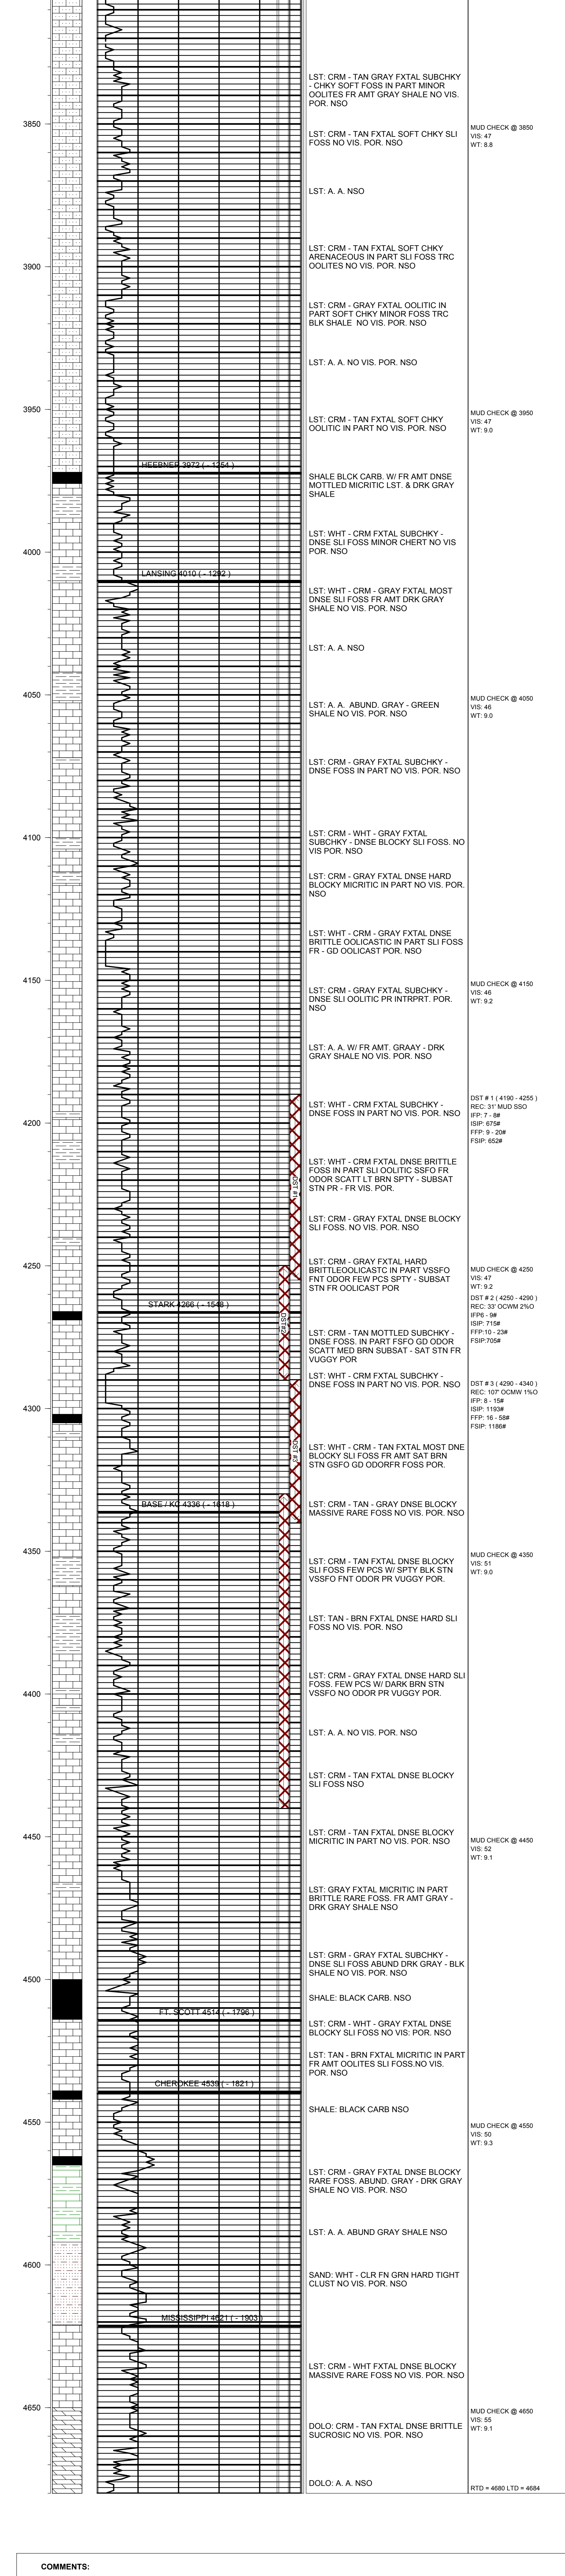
3850

LST: CRM - TAN GRAY FXTAL SUBCHKY - CHKY SOFT FOSS IN PART MINOR OOLITES FR AMT GRAY SHALE NO VIS. POR. NSO

LST: CRM - TAN FXTAL SOFT CHKY SLI FOSS NO VIS. POR. NSO

MUD CHECK @ 3850
VIS: 47
WT: 8.8

LST: A. A. NSO

3900

LST: CRM - TAN FXTAL SOFT CHKY ARENACEOUS IN PART SLI FOSS TRC OOLITES NO VIS. POR. NSO

LST: CRM - GRAY FXTAL OOLITIC IN PART SOFT CHKY MINOR FOSS TRC BLK SHALE NO VIS. POR. NSO

LST: A. A. NO VIS. POR. NSO

3950

LST: CRM - TAN FXTAL SOFT CHKY OOLITIC IN PART NO VIS. POR. NSO

MUD CHECK @ 3950
VIS: 47
WT: 9.0

HEEBNER 3972 ( - 1254 )

SHALE BLCK CARB. W/ FR AMT DNSE MOTTLED MICRITIC LST. & DRK GRAY SHALE

LST: WHT - CRM FXTAL SUBCHKY - DNSE SLI FOSS MINOR CHERT NO VIS POR. NSO

4000

LANSING 4010 ( - 1292 )

LST: WHT - CRM - GRAY FXTAL MOST DNSE SLI FOSS FR AMT DRK GRAY SHALE NO VIS. POR. NSO

LST: A. A. NSO

4050

LST: A. A. ABUND. GRAY - GREEN SHALE NO VIS. POR. NSO

MUD CHECK @ 4050
VIS: 46
WT: 9.0

LST: CRM - GRAY FXTAL SUBCHKY - DNSE FOSS IN PART NO VIS. POR. NSO

4100

LST: CRM - WHT - GRAY FXTAL SUBCHKY - DNSE BLOCKY SLI FOSS. NO VIS POR. NSO

LST: CRM - GRAY FXTAL DNSE HARD BLOCKY MICRITIC IN PART NO VIS. POR. NSO

LST: WHT - CRM - GRAY FXTAL DNSE BRITTLE OOLICASTIC IN PART SLI FOSS FR - GD OOLICAST POR. NSO

4150

LST: CRM - GRAY FXTAL SUBCHKY - DNSE SLI OOLITIC PR INTRPRT. POR. NSO

MUD CHECK @ 4150
VIS: 46
WT: 9.2

LST: A. A. W/ FR AMT. GRAAY - DRK GRAY SHALE NO VIS. POR. NSO

4200

LST: WHT - CRM FXTAL SUBCHKY - DNSE FOSS IN PART NO VIS. POR. NSO

DST # 1 ( 4190 - 4255 )
REC: 31' MUD SSO
IFP: 7 - 8#
ISIP: 675#
FFP: 9 - 20#
FSIP: 652#

DST #1

LST: WHT - CRM FXTAL DNSE BRITTLE FOSS IN PART SLI OOLITIC SSFO FR ODOR SCATT LT BRN SPTY - SUBSAT STN PR - FR VIS. POR.

LST: CRM - GRAY FXTAL DNSE BLOCKY SLI FOSS. NO VIS. POR. NSO

4250

LST: CRM - GRAY FXTAL HARD BRITTLEOOLICASTC IN PART VSSFO FNT ODOR FEW PCS SPTY - SUBSAT STN FR OOLICAST POR

MUD CHECK @ 4250
VIS: 47
WT: 9.2

DST # 2 ( 4250 - 4290 )
REC: 33' OCWM 2%O
IFP6 - 9#
ISIP: 715#
FFP:10 - 23#
FSIP:705#

STARK 4266 ( - 1548 )

DST #2

LST: CRM - TAN MOTTLED SUBCHKY - DNSE FOSS. IN PART FSFO GD ODOR SCATT MED BRN SUBSAT - SAT STN FR VUGGY POR

LST: WHT - CRM FXTAL SUBCHKY - DNSE FOSS IN PART NO VIS. POR. NSO

DST # 3 ( 4290 - 4340 )
REC: 107' OCWM 1%O
IFP: 8 - 15#
ISIP: 1193#
FFP: 16 - 58#
FSIP: 1186#

4300

DST #3

LST: WHT - CRM - TAN FXTAL MOST DNE BLOCKY SLI FOSS FR AMT SAT BRN STN GSFO GD ODORFR FOSS POR.

BASE / KC 4336 ( - 1618 )

LST: CRM - TAN - GRAY DNSE BLOCKY MASSIVE RARE FOSS NO VIS. POR. NSO

4350

LST: CRM - TAN FXTAL DNSE BLOCKY SLI FOSS FEW PCS W/ SPTY BLK STN VSSFO FNT ODOR PR VUGGY POR.

MUD CHECK @ 4350
VIS: 51
WT: 9.0

LST: TAN - BRN FXTAL DNSE HARD SLI FOSS NO VIS. POR. NSO

4400

LST: CRM - GRAY FXTAL DNSE HARD SLI FOSS. FEW PCS W/ DARK BRN STN VSSFO NO ODOR PR VUGGY POR.

LST: A. A. NO VIS. POR. NSO

LST: CRM - TAN FXTAL DNSE BLOCKY SLI FOSS NSO

4450

LST: CRM - TAN FXTAL DNSE BLOCKY MICRITIC IN PART NO VIS. POR. NSO

MUD CHECK @ 4450
VIS: 52
WT: 9.1

LST: GRAY FXTAL MICRITIC IN PART BRITTLE RARE FOSS. FR AMT GRAY - DRK GRAY SHALE NSO

LST: GRM - GRAY FXTAL SUBCHKY - DNSE SLI FOSS ABUND DRK GRAY - BLK SHALE NO VIS. POR. NSO

4500

SHALE: BLACK CARB. NSO

FT. SCOTT 4514 ( - 1796 )

LST: CRM - WHT - GRAY FXTAL DNSE BLOCKY SLI FOSS NO VIS: POR. NSO

LST: TAN - BRN FXTAL MICRITIC IN PART FR AMT OOLITES SLI FOSS.NO VIS. POR. NSO

CHEROKEE 4539 ( - 1821 )

SHALE: BLACK CARB NSO

4550

MUD CHECK @ 4550
VIS: 50
WT: 9.3

LST: CRM - GRAY FXTAL DNSE BLOCKY RARE FOSS. ABUND. GRAY - DRK GRAY SHALE NO VIS. POR. NSO

LST: A. A. ABUND GRAY SHALE NSO

4600

SAND: WHT - CLR FN GRN HARD TIGHT CLUST NO VIS. POR. NSO

MISSISSIPPI 4621 ( - 1903 )

LST: CRM - WHT FXTAL DNSE BLOCKY MASSIVE RARE FOSS NO VIS. POR. NSO

4650

MUD CHECK @ 4650
VIS: 55
WT: 9.1

DOLO: CRM - TAN FXTAL DNSE BRITTLE SUCROSIC NO VIS. POR. NSO

DOLO: A. A. NSO

RTD = 4680 LTD = 4684

COMMENTS: